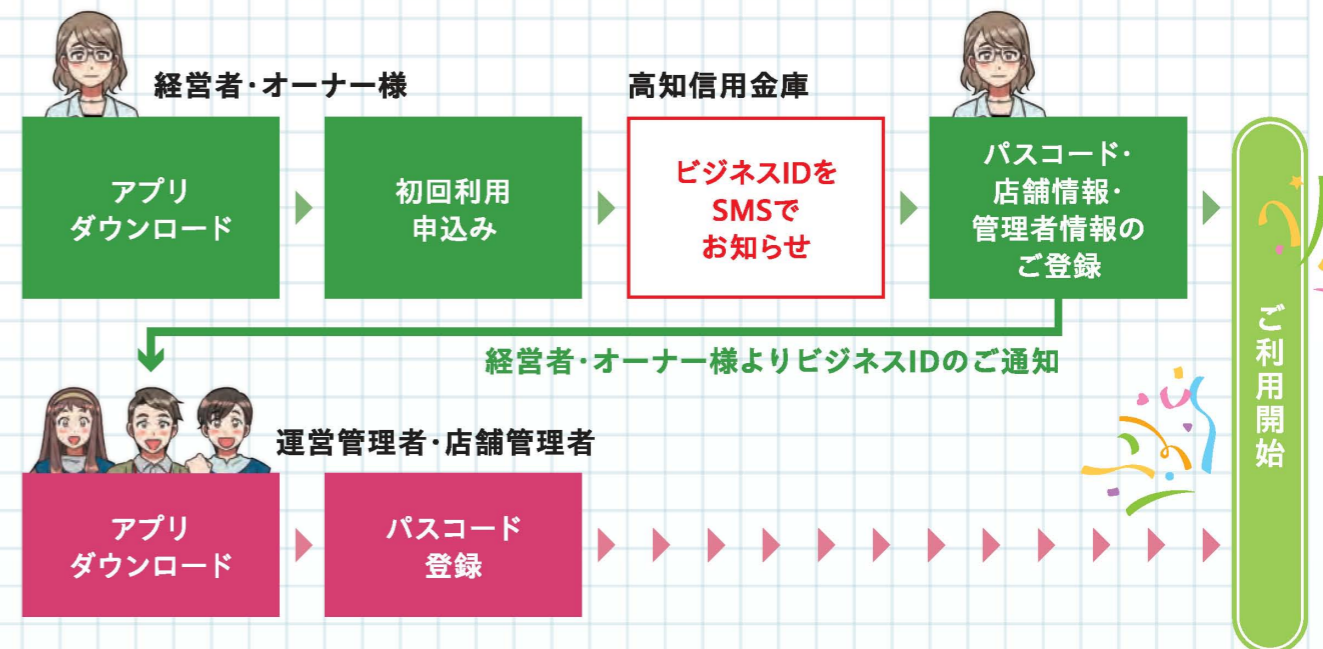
経営者・オーナー様

高知信用金庫

アプリ
ダウンロード

初回利用
申込み

ビジネスIDを
SMSで
お知らせ

パスコード・
店舗情報・
管理者情報の
ご登録

経営者・オーナー様よりビジネスIDのご通知

ご利用開始

運営管理者・店舗管理者

アプリ
ダウンロード

パスコード
登録